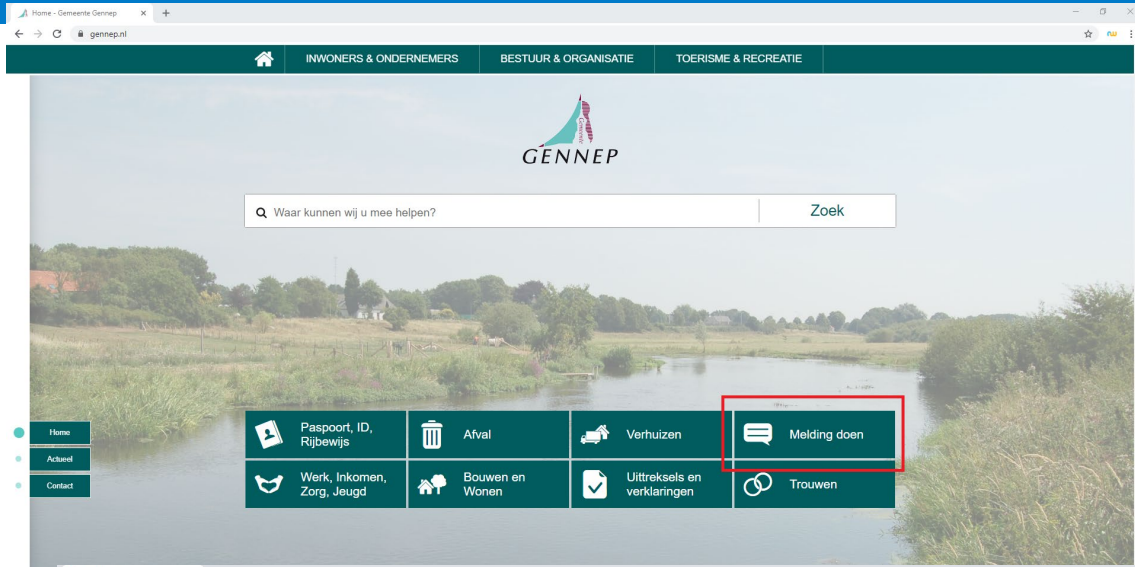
Home - Gemeente Gennep

gennep.nl

INWONERS & ONDERNEMERS
BESTUUR & ORGANISATIE
TOERISME & RECREATIE

Gemeente
GENNEP

Waar kunnen wij u mee helpen?
Zoek

Home
Actueel
Contact

Paspoort, ID, Rijbewijs
Afval
Verhuizen
Melding doen
Werk, Inkomen, Zorg, Jeugd
Bouwen en Wonen
Uittreksels en verklaringen
Trouwen